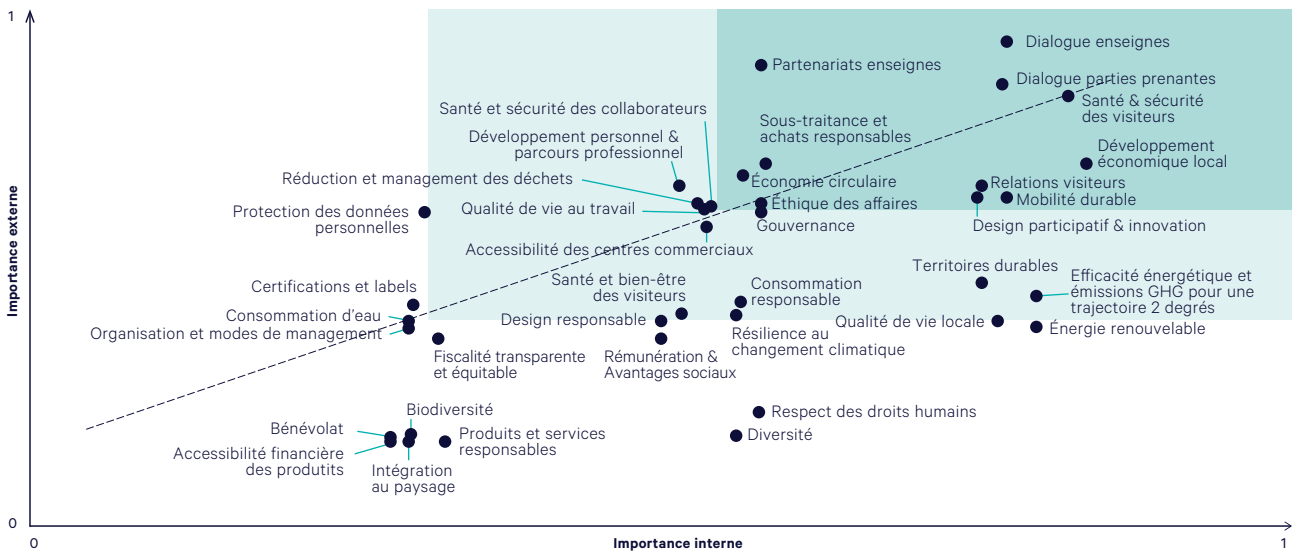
1

Importance externe

Dialogue enseignes

Partenariats enseignes

Dialogue parties prenantes

Santé & sécurité des visiteurs

Santé et sécurité des collaborateurs

Sous-traitance et achats responsables

Développement personnel & parcours professionnel

Développement économique local

Réduction et management des déchets

Économie circulaire

Relations visiteurs

Mobilité durable

Qualité de vie au travail

Éthique des affaires

Protection des données personnelles

Gouvernance

Design participatif & innovation

Accessibilité des centres commerciaux

Territoires durables

Efficacité énergétique et émissions GHG pour une trajectoire 2 degrés

Santé et bien-être des visiteurs

Consommation responsable

Certifications et labels

Consommation d'eau

Design responsable

Qualité de vie locale

Énergie renouvelable

Organisation et modes de management

Résilience au changement climatique

Fiscalité transparente et équitable

Rémunération & Avantages sociaux

Respect des droits humains

Biodiversité

Bénévolat

Produits et services responsables

Diversité

Accessibilité financière des produtits

Intégration au paysage

0

0

Importance interne

1